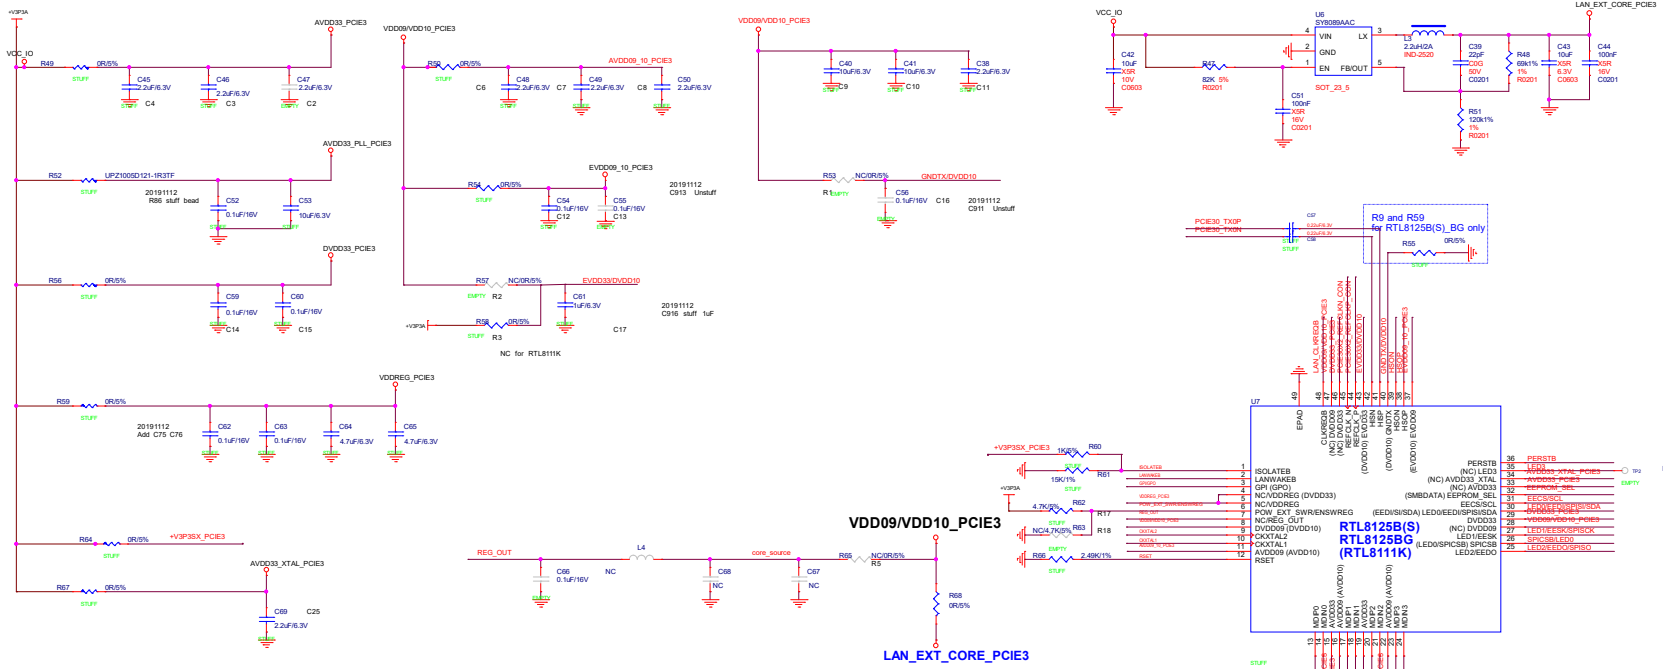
+V3P3A

VCC_IO

R49 0R/5%
STUFF

C45 2.2uF/6.3V C4
C46 2.2uF/6.3V C3
C47 2.2uF/6.3V C2

AVDD33_PCIE3

AVDD33_PLL_PCIE3

R52 UPZ1005D121-1R3TF
STUFF
20191112
R86 stuff bead
C52 0.1uF/16V
C53 10uF/6.3V

DVDD33_PCIE3

R56 0R/5%
STUFF
C59 0.1uF/16V C14
C60 0.1uF/16V C15

VDDREG_PCIE3

R59 0R/5%
STUFF
20191112
Add C75 C76
C62 0.1uF/16V
C63 0.1uF/16V
C64 4.7uF/6.3V
C65 4.7uF/6.3V

R64 0R/5% +V3P3SX_PCIE3
STUFF

AVDD33_XTAL_PCIE3
R67 0R/5%
STUFF
C69 2.2uF/6.3V C25

VDD09/VDD10_PCIE3

R50 0R/5% AVDD09_10_PCIE3
STUFF
C6 C48 2.2uF/6.3V C7 C49 2.2uF/6.3V C8 C50 2.2uF/6.3V

EVDD09_10_PCIE3
R54 0R/5%
STUFF
C54 0.1uF/16V C12
C55 0.1uF/16V C13
20191112
C913 Unstuff

R57 NC/0R/5% EVDD33/DVDD10
EMPTY R2
C61 1uF/6.3V
+V3P3A
R58 0R/5%
STUFF R3
C17
20191112
C916 stuff 1uF
NC for RTL8111K

VDD09/VDD10_PCIE3
C40 10uF/6.3V C9
C41 10uF/6.3V C10
C38 2.2uF/6.3V C11

R53 NC/0R/5% GNDTX/DVDD10
R1 EMPTY
C56 0.1uF/16V C16
20191112
C911 Unstuff

VCC_IO
C42 10uF X5R 10V C0603
U6 SY8089AAC
VIN LX GND EN FB/OUT
R47 82K 5% R0201
C51 100nF X5R 16V C0201
SOT_23_5
L3 2.2uH/2A IND-2520
C39 22pF C0G 50V C0201
R48 69k1% 1% R0201
R51 120k1% 1% R0201
C43 10uF X5R 6.3V C0603
C44 100nF X5R 16V C0201
LAN_EXT_CORE_PCIE3

PCIE30_TX0P
PCIE30_TX0N
C57 C58
STUFF
R9 and R59
for RTL8125B(S)_BG only
R55 0R/5%
STUFF

LAN_CLKREQB
VDD09/VDD10_PCIE3
DVDD33_PCIE3
PCIESX2_REFCLKN_CON
PCIESX2_REFCLKP_CON
EVDD33/DVDD10
GNDTX/DVDD10
HSON
HSOP
EVDD09_10_PCIE3

U7
EPAD
CLKREQB
(NC) DVDD09
(NC) AVDD33
REFCLK_N
REFCLK_P
(DVDD10) EVDD33
HSIN
HSIP
(DVDD10) GNDTX
HSON
HSOP
(EVDD10) EVDD09

+V3P3SX_PCIE3 1K/5% R60
R61 15K/1%
+V3P3A
4.7K/5% R62
R17
NC/4.7K/5% R63
R18
R66 2.49K/1%
STUFF EMPTY

ISOLATEB
LANWAKEB
GPI (GPO)
NC/VDDREG (DVDD33)
NC/VDDREG
POW_EXT_SWR/ENSWREG
NC/REG_OUT
DVDD09 (DVDD10)
CKXTAL2
CKXTAL1
AVDD09 (AVDD10)
RSET

PERSTB
(NC) LED3
(NC) AVDD33_XTAL
(NC) AVDD33
(SMBDATA) EEPROM_SEL
EECS/SCL
(EEDI/SI/SDA) LED0/EEDI/SPISI/SDA
DVDD33
(NC) DVDD09
LED1/EESK
(LED0/SPICSB) SPICSB
LED2/EEDO

RTL8125B(S)
RTL8125BG
(RTL8111K)

PERSTB
LED3
AVDD33_XTAL_PCIE3
AVDD33_PCIE3
EEPROM_SEL
EECS/SCL
LED0/EEDI/SPISI/SDA
DVDD33_PCIE3
VDD09/VDD10_PCIE3
LED1/EESK/SPISCK
SPICSB/LED0
LED2/EEDO/SPISO
TP2
EMPTY

MDIP0 MDIN0 AVDD33 (AVDD10) MDIP1 MDIN1 AVDD33 MDIP2 MDIN2 AVDD09 (AVDD10) MDIP3 MDIN3

REG_OUT L4 core_source
C66 0.1uF/16V NC
C68 NC
C67 NC
R65 NC/0R/5%
R5
VDD09/VDD10_PCIE3
R68 0R/5%
LAN_EXT_CORE_PCIE3